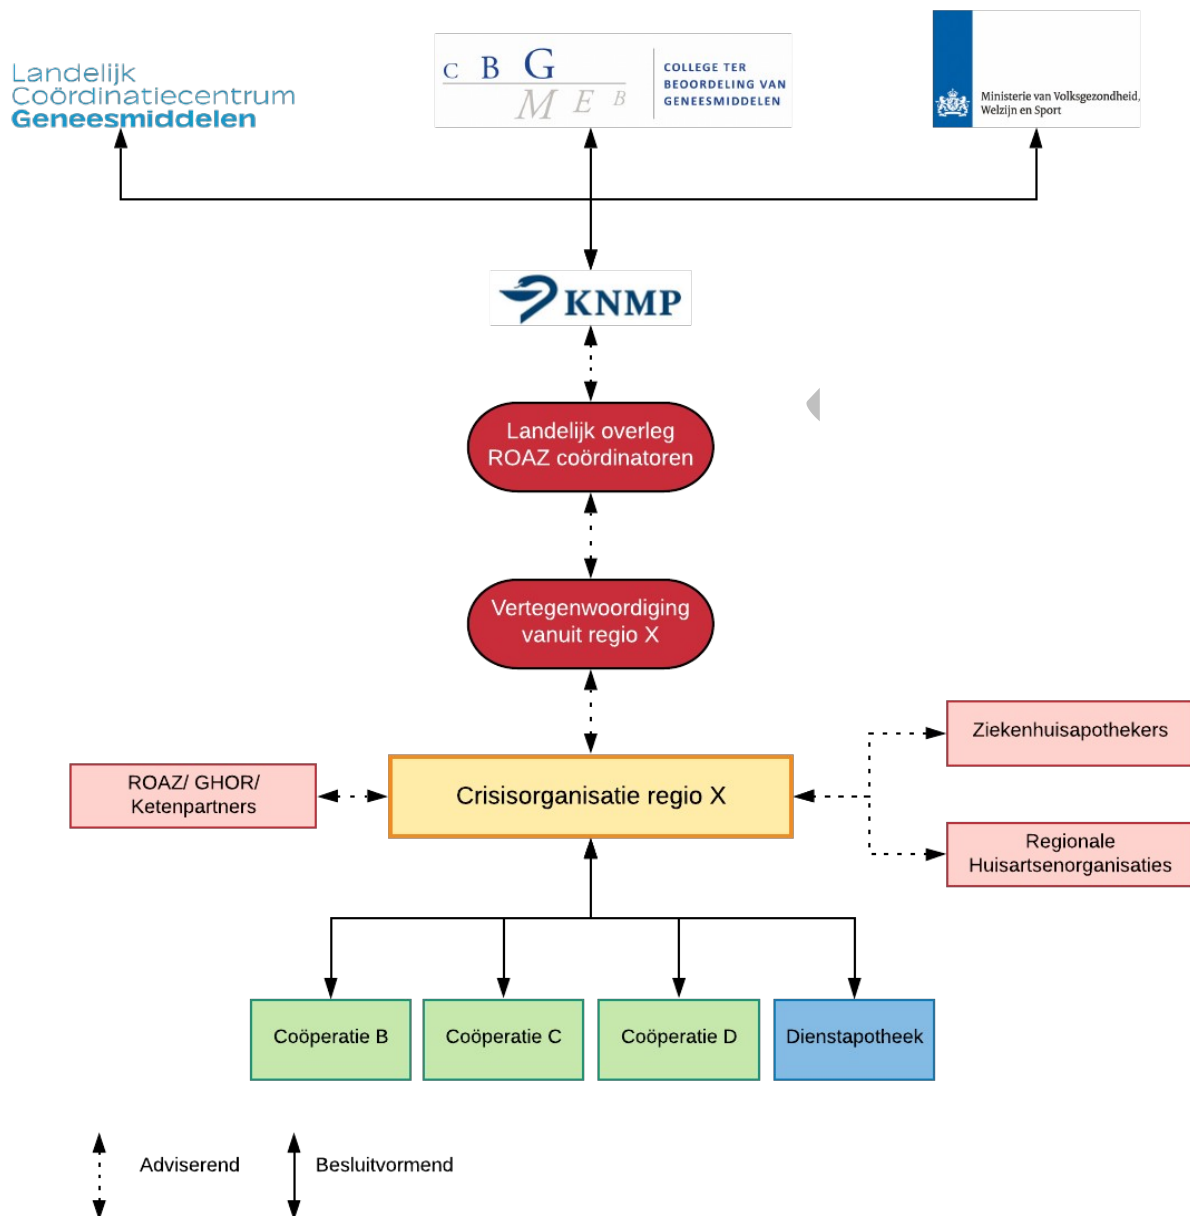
Landelijk Coördinatiecentrum Geneesmiddelen

C B G
M E B

COLLEGE TER BEOORDELING VAN GENEESMIDDELEN

Ministerie van Volksgezondheid, Welzijn en Sport

KNMP

Landelijk overleg ROAZ coördinatoren

Vertegenwoordiging vanuit regio X

ROAZ/ GHOR/ Ketenpartners

Crisisorganisatie regio X

Ziekenhuisapothekers

Regionale Huisartsenorganisaties

Coöperatie B

Coöperatie C

Coöperatie D

Dienstapotheek

Adviserend

Besluitvormend